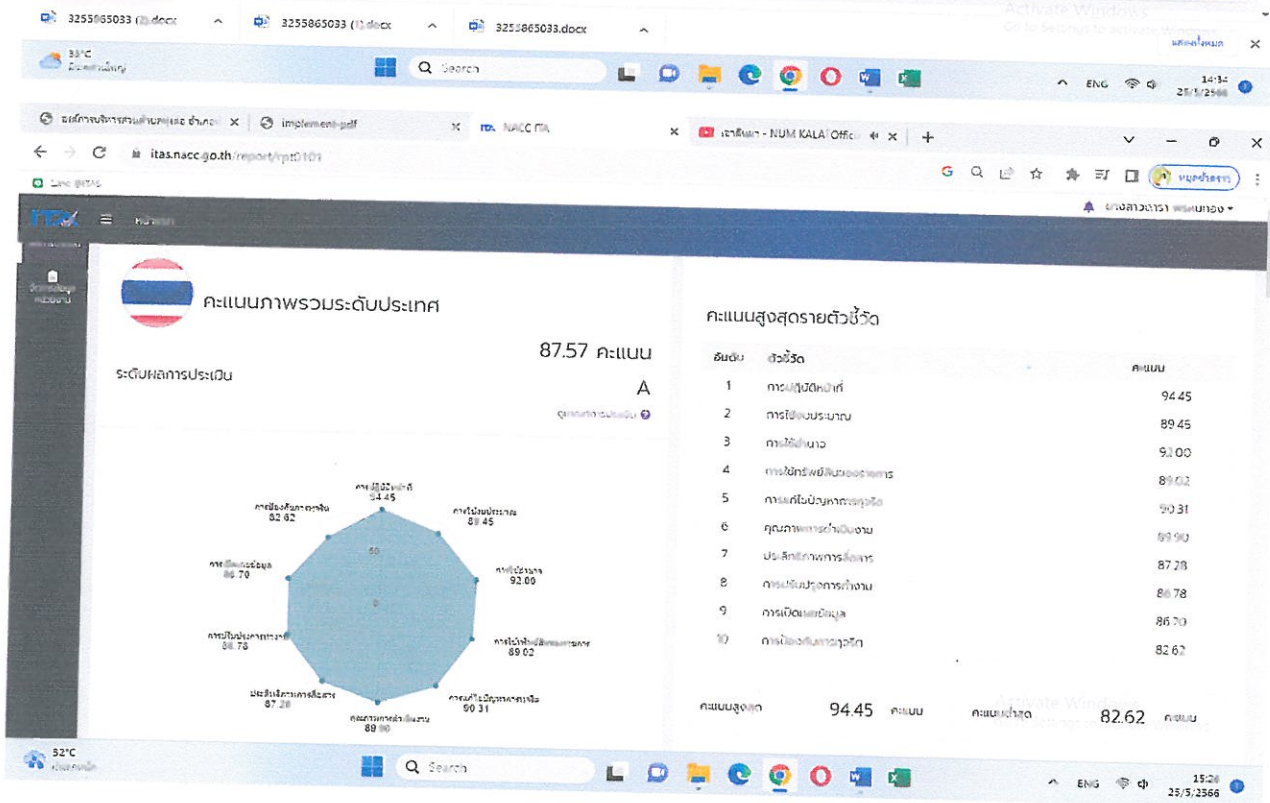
3255865033 (2).docx 3255865033 (1).docx 3255865033.docx

Activate Windows
Go to Settings to activate Windows.

แสดงทั้งหมด ×

33°C
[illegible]

Search

ENG 14:34 25/5/2566

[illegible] × implement-pdf × ITA NACC ITA × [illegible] - NUM KALA Offic ×

itas.nacc.go.th/report/rpt0101

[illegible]

ITA หน้าแรก

นางสาวดารา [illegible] ▾

ข้อมูลหน่วยงาน

คะแนนภาพรวมระดับประเทศ

87.57 คะแนน

ระดับผลการประเมิน

A

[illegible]

การปฏิบัติหน้าที่ 94.45
การใช้งบประมาณ 89.45
การใช้อำนาจ 92.00
การใช้ทรัพย์สินของราชการ 89.02
การแก้ไขปัญหาการทุจริต 90.31
คุณภาพการดำเนินงาน 89.90
ประสิทธิภาพการสื่อสาร 87.28
การปรับปรุงการทำงาน 86.78
การเปิดเผยข้อมูล 86.70
การป้องกันการทุจริต 82.62

50
0

คะแนนสูงสุดรายตัวชี้วัด

| อันดับ | ตัวชี้วัด | คะแนน |
|---|---|---|
| 1 | การปฏิบัติหน้าที่ | 94.45 |
| 2 | การใช้งบประมาณ | 89.45 |
| 3 | การใช้อำนาจ | 92.00 |
| 4 | การใช้ทรัพย์สินของราชการ | 89.02 |
| 5 | การแก้ไขปัญหาการทุจริต | 90.31 |
| 6 | คุณภาพการดำเนินงาน | 89.90 |
| 7 | ประสิทธิภาพการสื่อสาร | 87.28 |
| 8 | การปรับปรุงการทำงาน | 86.78 |
| 9 | การเปิดเผยข้อมูล | 86.70 |
| 10 | การป้องกันการทุจริต | 82.62 |

คะแนนสูงสุด 94.45 คะแนน คะแนนต่ำสุด 82.62 คะแนน

Activate Windows

32°C
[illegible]

Search

ENG 15:26 25/5/2566